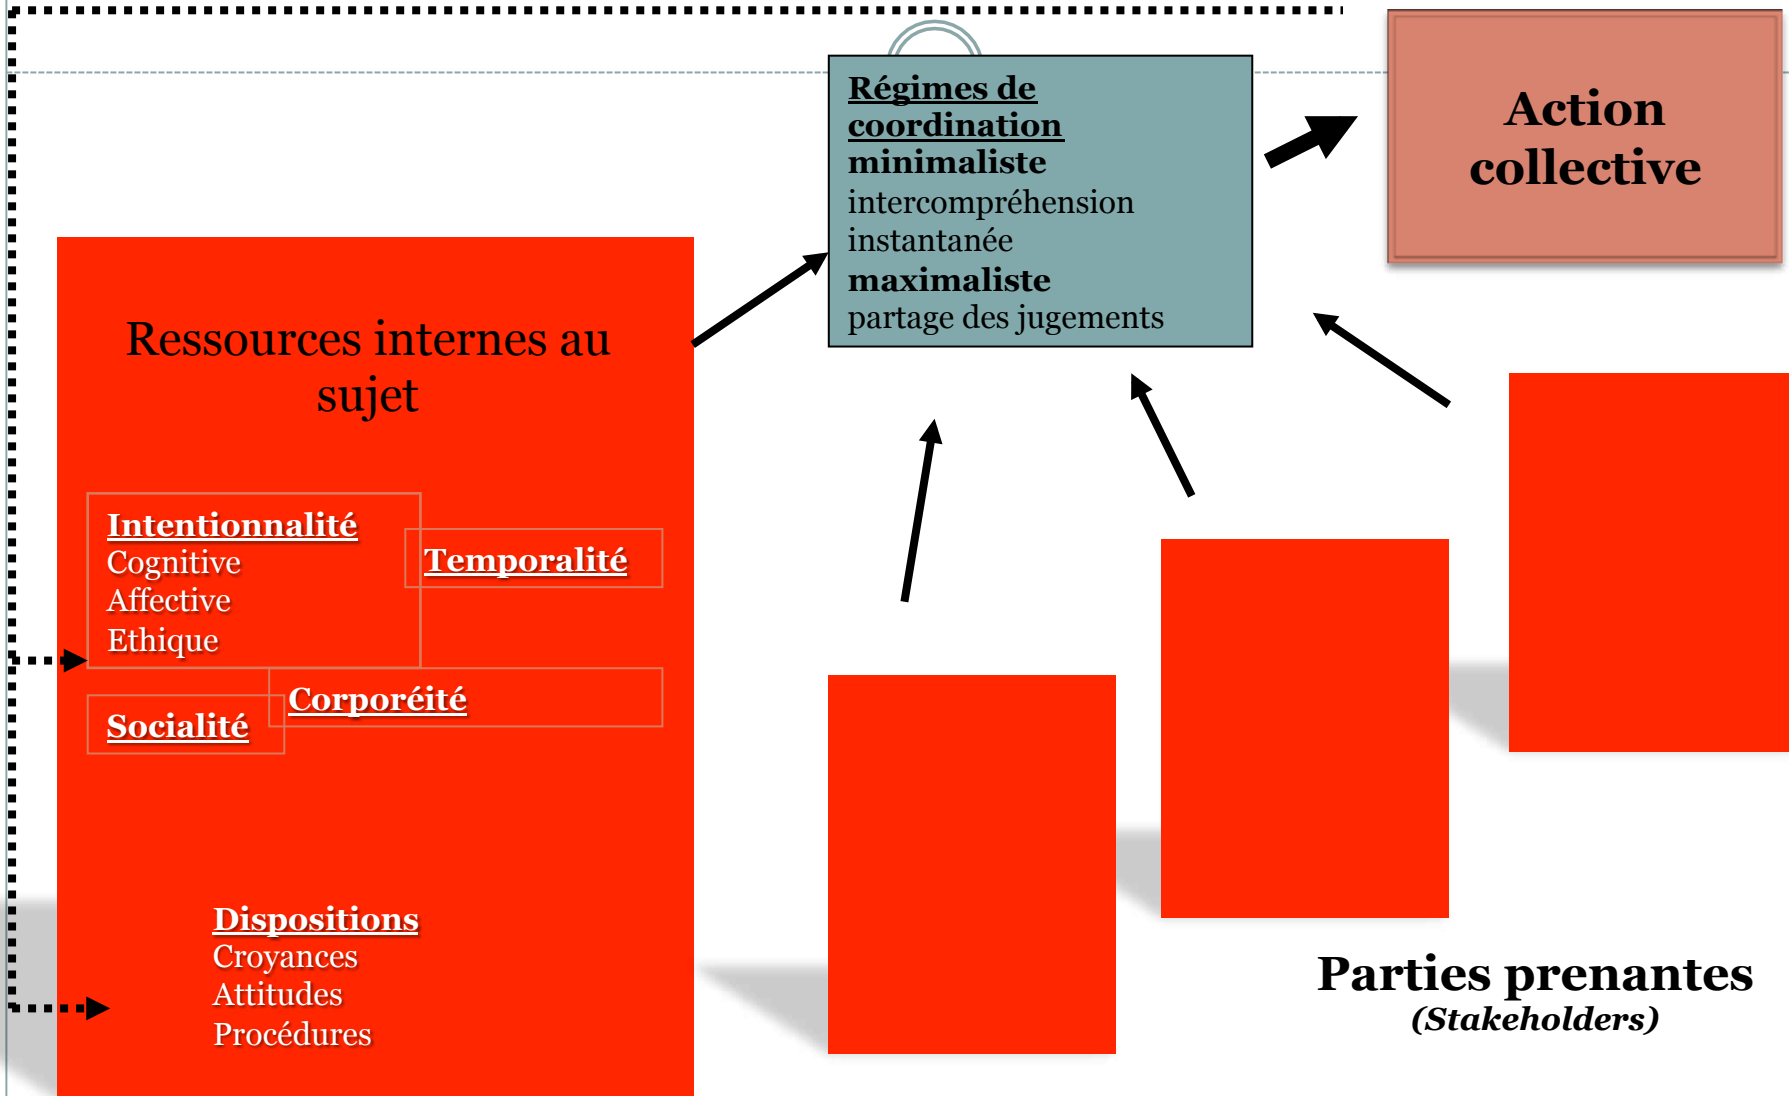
Régimes de coordination
minimaliste
intercompréhension instantanée
maximaliste
partage des jugements

Action collective

Ressources internes au sujet

Intentionnalité
Cognitive
Affective
Ethique

Temporalité

Corporéité

Socialité

Dispositions
Croyances
Attitudes
Procédures

Parties prenantes
(Stakeholders)